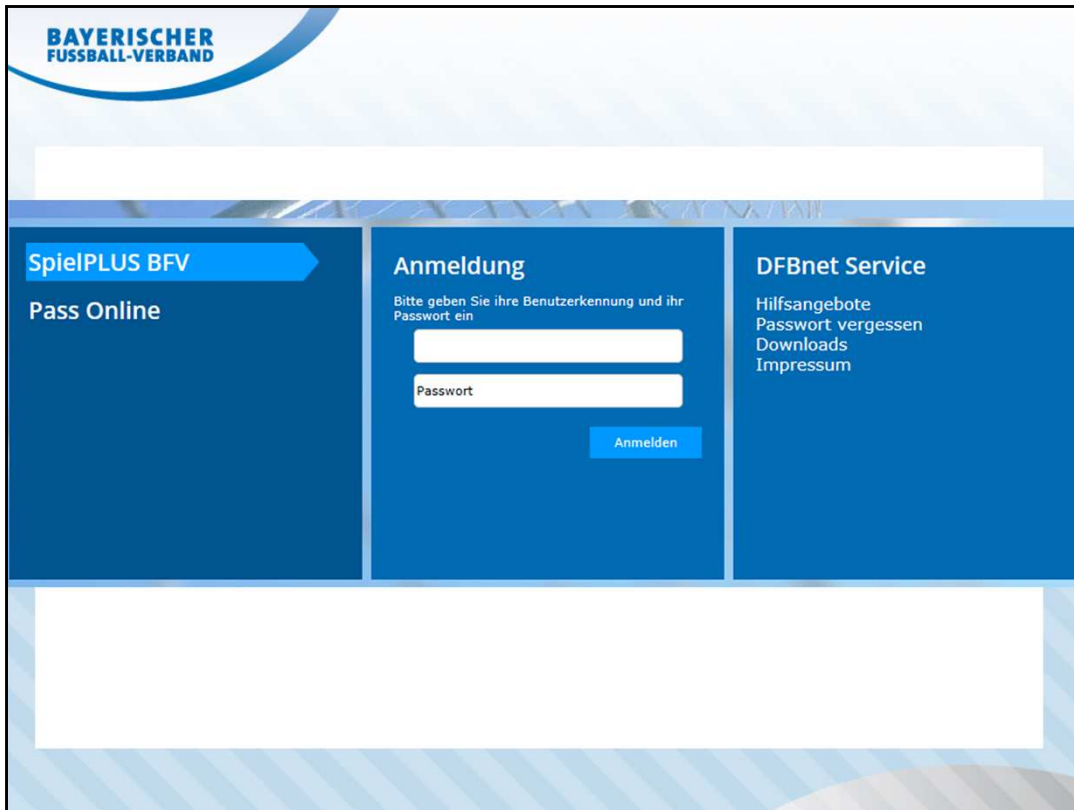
BAYERISCHER
FUSSBALL-VERBAND

SpielPLUS BFV

Pass Online

Anmeldung

Bitte geben Sie ihre Benutzerkennung und ihr Passwort ein

Passwort

Anmelden

DFBnet Service

Hilfsangebote
Passwort vergessen
Downloads
Impressum